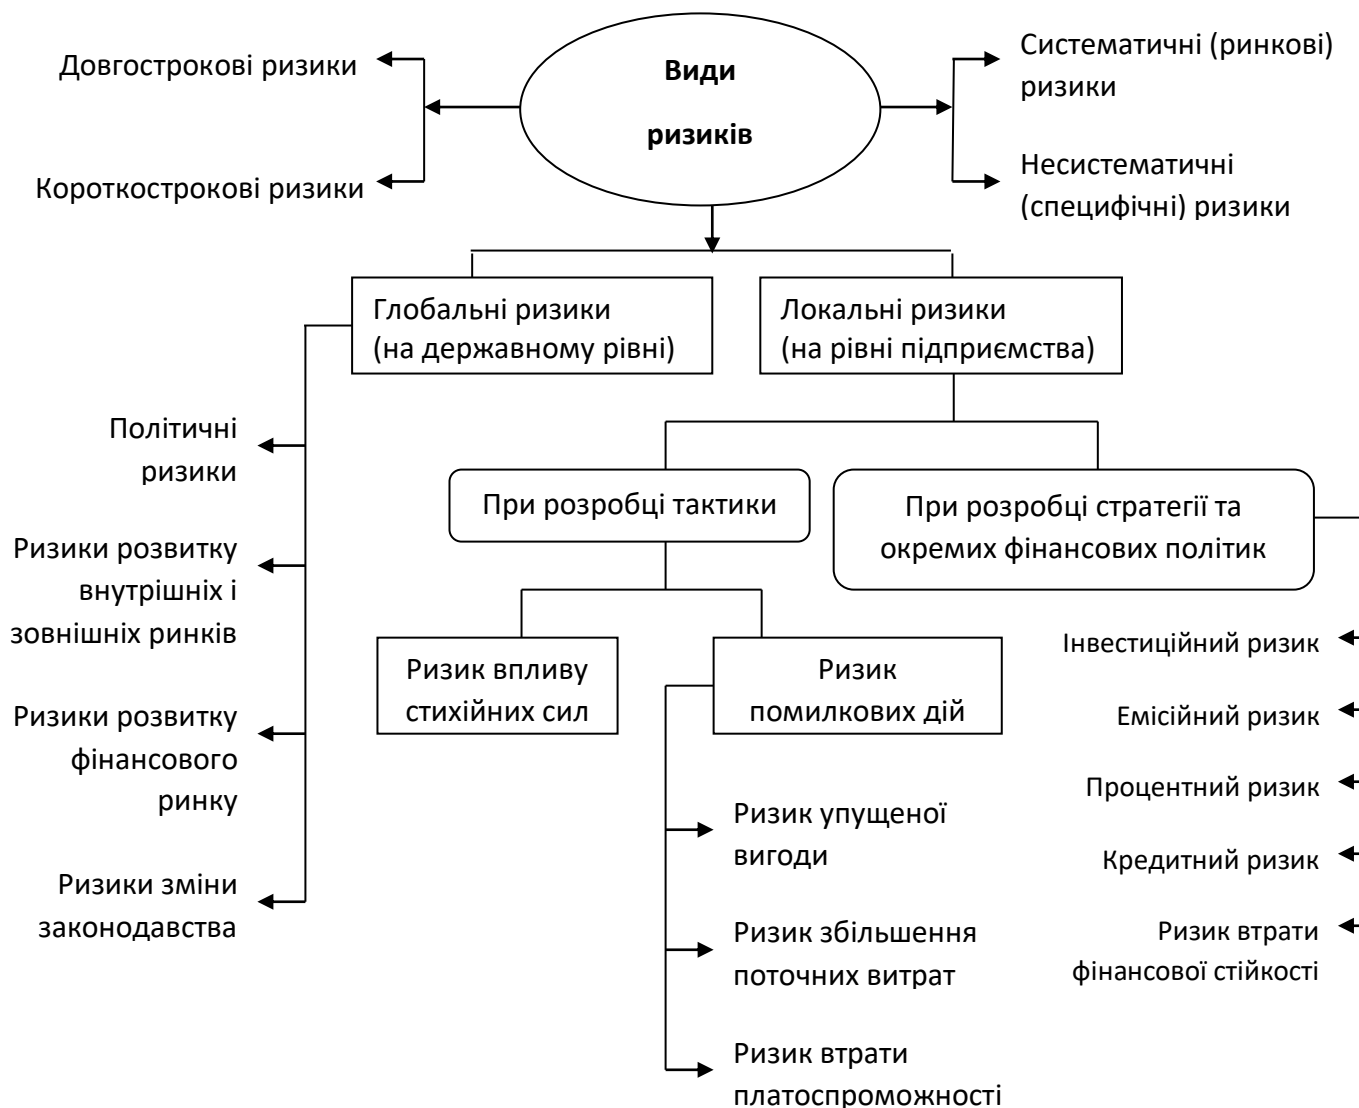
Види ризиків

Довгострокові ризики

Короткострокові ризики

Систематичні (ринкові) ризики

Несистематичні (специфічні) ризики

Глобальні ризики (на державному рівні)

Локальні ризики (на рівні підприємства)

Політичні ризики

Ризики розвитку внутрішніх і зовнішніх ринків

Ризики розвитку фінансового ринку

Ризики зміни законодавства

При розробці тактики

При розробці стратегії та окремих фінансових політик

Ризик впливу стихійних сил

Ризик помилкових дій

Ризик упущеної вигоди

Ризик збільшення поточних витрат

Ризик втрати платоспроможності

Інвестиційний ризик

Емісійний ризик

Процентний ризик

Кредитний ризик

Ризик втрати фінансової стійкості